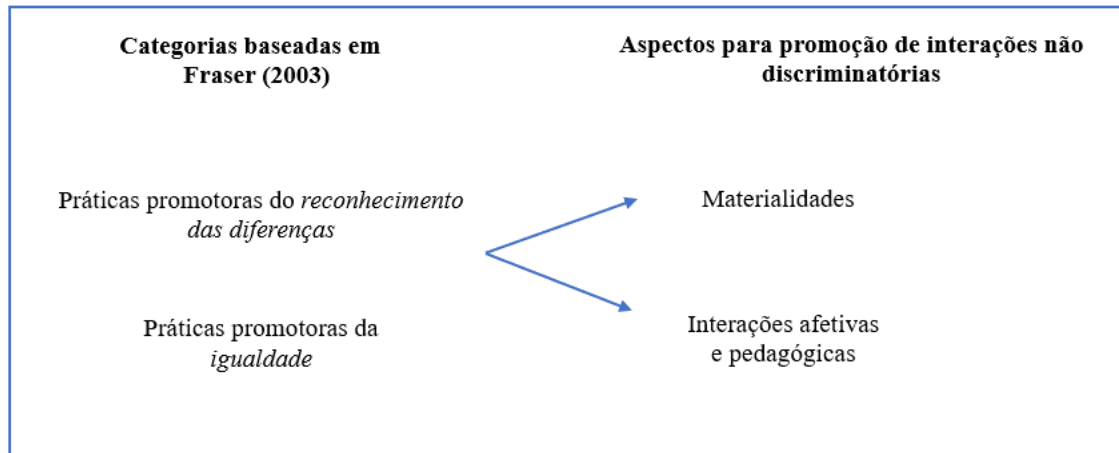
Categorias baseadas em Fraser (2003)

Aspectos para promoção de interações não discriminatórias

Práticas promotoras do *reconhecimento das diferenças*

Materialidades

Práticas promotoras da *igualdade*

Interações afetivas e pedagógicas